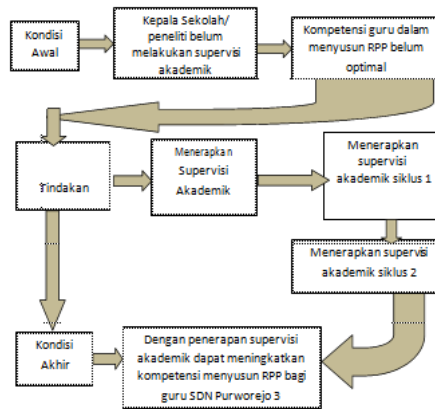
Kondisi Awal

Kepala Sekolah/ peneliti belum melakukan supervisi akademik

Kompetensi guru dalam menyusun RPP belum optimal

Tindakan

Menerapkan Supervisi Akademik

Menerapkan supervisi akademik siklus 1

Menerapkan supervisi akademik siklus 2

Kondisi Akhir

Dengan penerapan supervisi akademik dapat meningkatkan kompetensi menyusun RPP bagi guru SDN Purworejo 3